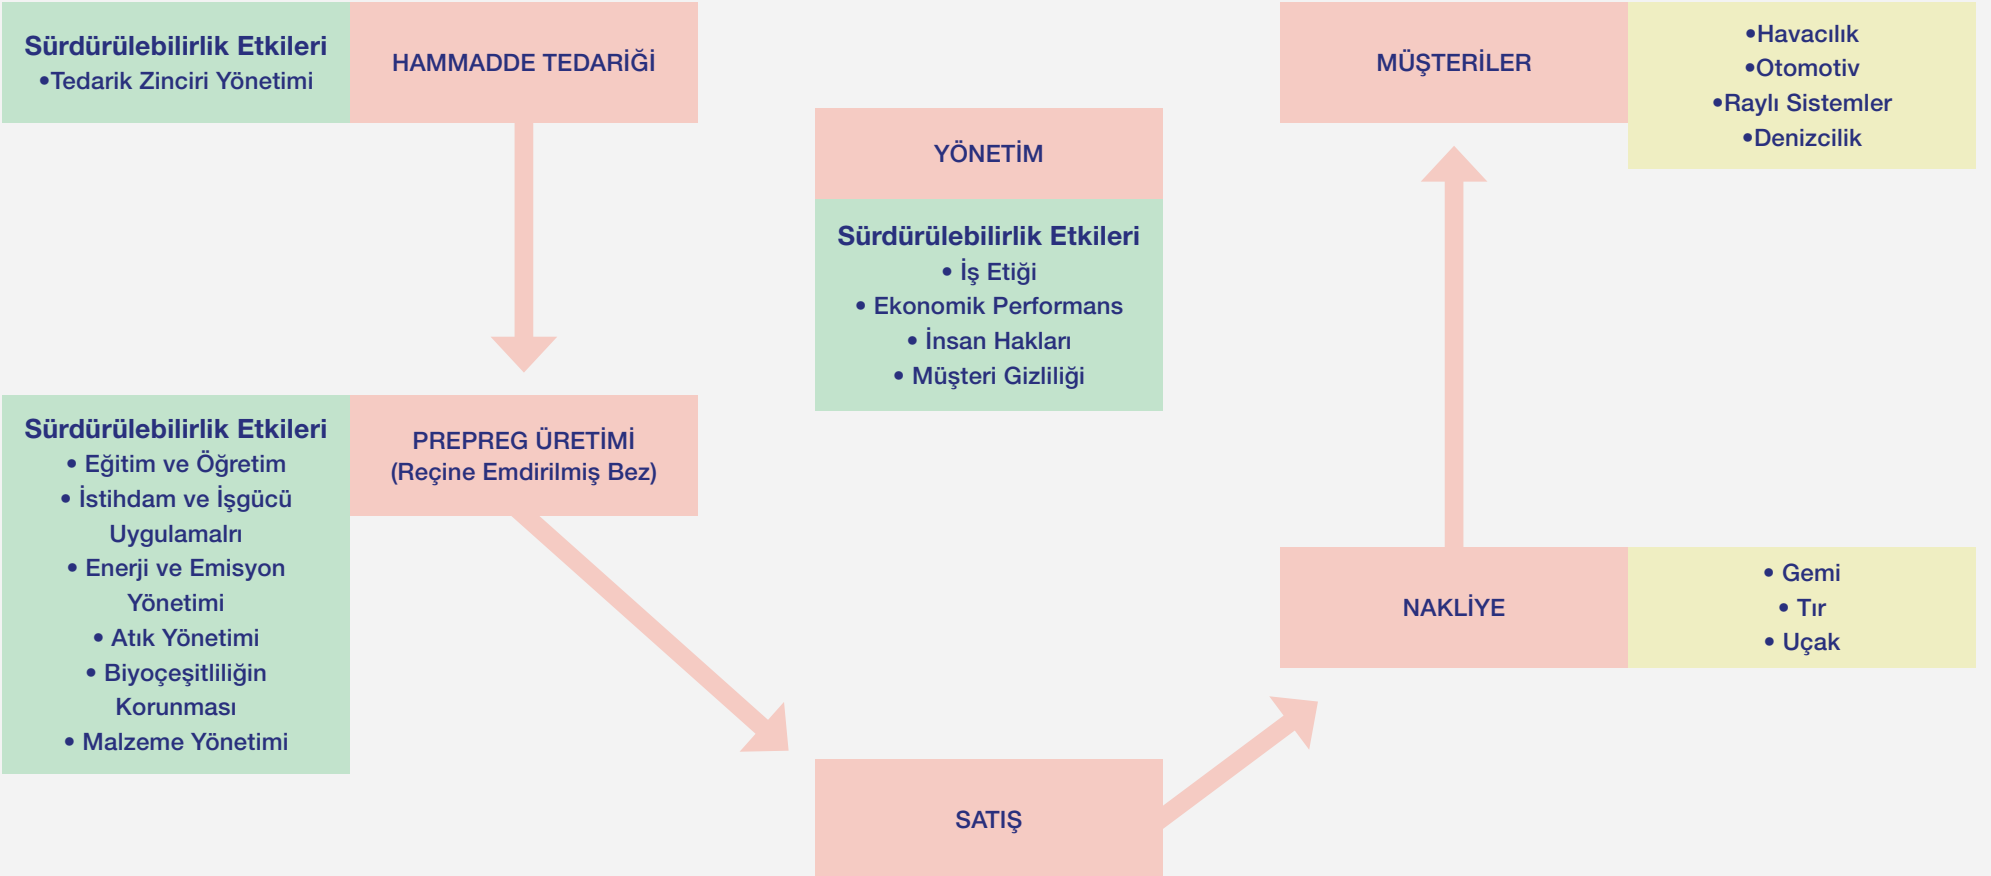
Sürdürülebilirlik Etkileri
•Tedarik Zinciri Yönetimi

HAMMADDE TEDARİĞİ

YÖNETİM

Sürdürülebilirlik Etkileri
• İş Etiği
• Ekonomik Performans
• İnsan Hakları
• Müşteri Gizliliği

MÜŞTERİLER

•Havacılık
•Otomotiv
•Raylı Sistemler
•Denizcilik

Sürdürülebilirlik Etkileri
• Eğitim ve Öğretim
• İstihdam ve İşgücü Uygulamalrı
• Enerji ve Emisyon Yönetimi
• Atık Yönetimi
• Biyoçeşitliliğin Korunması
• Malzeme Yönetimi

PREPREG ÜRETİMİ
(Reçine Emdirilmiş Bez)

NAKLİYE

• Gemi
• Tır
• Uçak

SATIŞ